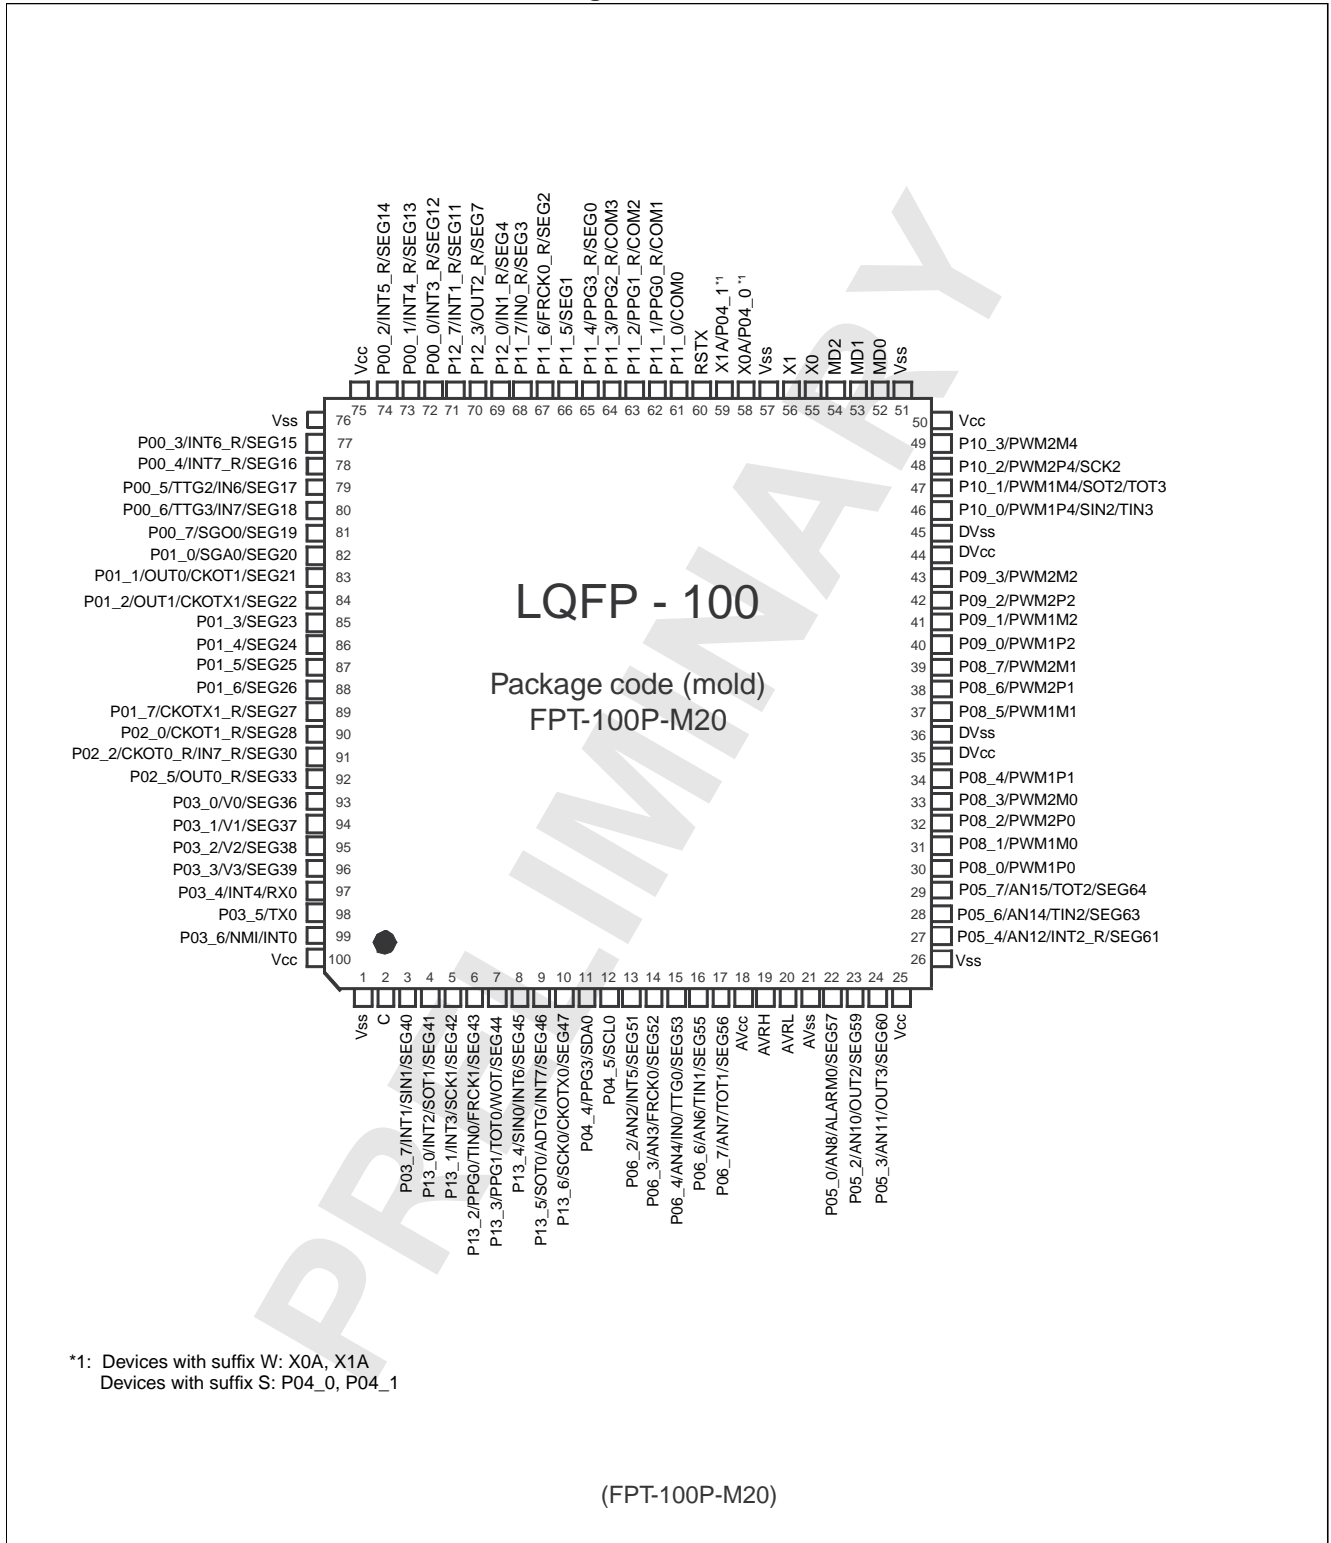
Vcc 75
P00_2/INT5_R/SEG14 74
P00_1/INT4_R/SEG13 73
P00_0/INT3_R/SEG12 72
P12_7/INT1_R/SEG11 71
P12_3/OUT2_R/SEG7 70
P12_0/IN1_R/SEG4 69
P11_7/IN0_R/SEG3 68
P11_6/FRCK0_R/SEG2 67
P11_5/SEG1 66
P11_4/PPG3_R/SEG0 65
P11_3/PPG2_R/COM3 64
P11_2/PPG1_R/COM2 63
P11_1/PPG0_R/COM1 62
P11_0/COM0 61
RSTX 60
X1A/P04_1$^{*1}$ 59
X0A/P04_0$^{*1}$ 58
Vss 57
X1 56
X0 55
MD2 54
MD1 53
MD0 52
Vss 51

Vss 76
P00_3/INT6_R/SEG15 77
P00_4/INT7_R/SEG16 78
P00_5/TTG2/IN6/SEG17 79
P00_6/TTG3/IN7/SEG18 80
P00_7/SGO0/SEG19 81
P01_0/SGA0/SEG20 82
P01_1/OUT0/CKOT1/SEG21 83
P01_2/OUT1/CKOTX1/SEG22 84
P01_3/SEG23 85
P01_4/SEG24 86
P01_5/SEG25 87
P01_6/SEG26 88
P01_7/CKOTX1_R/SEG27 89
P02_0/CKOT1_R/SEG28 90
P02_2/CKOT0_R/IN7_R/SEG30 91
P02_5/OUT0_R/SEG33 92
P03_0/V0/SEG36 93
P03_1/V1/SEG37 94
P03_2/V2/SEG38 95
P03_3/V3/SEG39 96
P03_4/INT4/RX0 97
P03_5/TX0 98
P03_6/NMI/INT0 99
Vcc 100

LQFP - 100

Package code (mold)
FPT-100P-M20

50 Vcc
49 P10_3/PWM2M4
48 P10_2/PWM2P4/SCK2
47 P10_1/PWM1M4/SOT2/TOT3
46 P10_0/PWM1P4/SIN2/TIN3
45 DVss
44 DVcc
43 P09_3/PWM2M2
42 P09_2/PWM2P2
41 P09_1/PWM1M2
40 P09_0/PWM1P2
39 P08_7/PWM2M1
38 P08_6/PWM2P1
37 P08_5/PWM1M1
36 DVss
35 DVcc
34 P08_4/PWM1P1
33 P08_3/PWM2M0
32 P08_2/PWM2P0
31 P08_1/PWM1M0
30 P08_0/PWM1P0
29 P05_7/AN15/TOT2/SEG64
28 P05_6/AN14/TIN2/SEG63
27 P05_4/AN12/INT2_R/SEG61
26 Vss

1 Vss
2 C
3 P03_7/INT1/SIN1/SEG40
4 P13_0/INT2/SOT1/SEG41
5 P13_1/INT3/SCK1/SEG42
6 P13_2/PPG0/TIN0/FRCK1/SEG43
7 P13_3/PPG1/TOT0/WOT/SEG44
8 P13_4/SIN0/INT6/SEG45
9 P13_5/SOT0/ADTG/INT7/SEG46
10 P13_6/SCK0/CKOTX0/SEG47
11 P04_4/PPG3/SDA0
12 P04_5/SCL0
13 P06_2/AN2/INT5/SEG51
14 P06_3/AN3/FRCK0/SEG52
15 P06_4/AN4/IN0/TTG0/SEG53
16 P06_6/AN6/TIN1/SEG55
17 P06_7/AN7/TOT1/SEG56
18 AVcc
19 AVRH
20 AVRL
21 AVss
22 P05_0/AN8/ALARM0/SEG57
23 P05_2/AN10/OUT2/SEG59
24 P05_3/AN11/OUT3/SEG60
25 Vcc

PRELIMINARY

*1: Devices with suffix W: X0A, X1A
Devices with suffix S: P04_0, P04_1

(FPT-100P-M20)